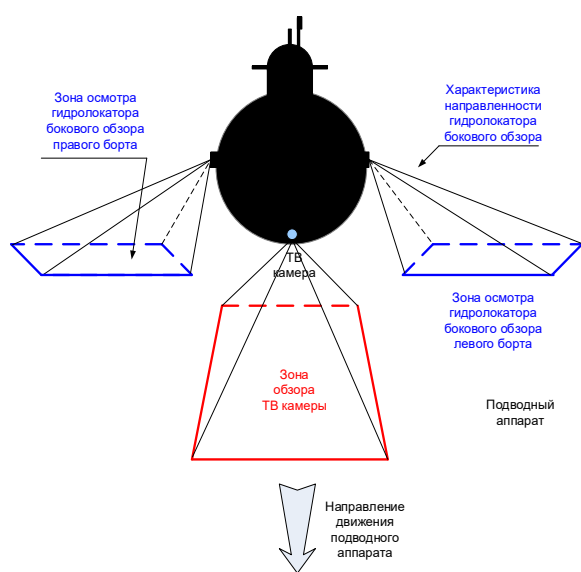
Зона осмотра гидролокатора бокового обзора правого борта

Характеристика направленности гидролокатора бокового обзора

ТВ камера

Зона осмотра гидролокатора бокового обзора левого борта

Зона обзора ТВ камеры

Подводный аппарат

Направление движения подводного аппарата